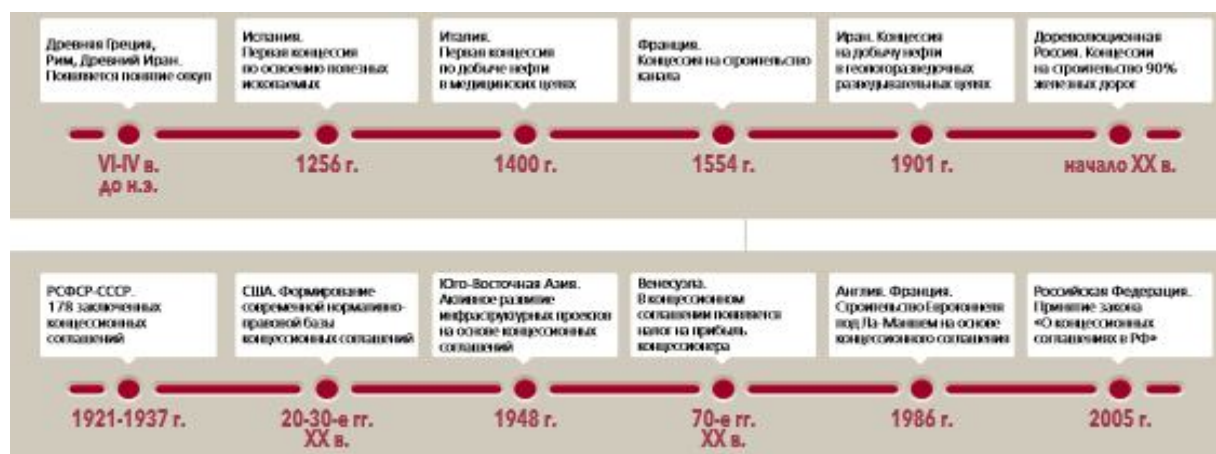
Древняя Греция, Рим, Древний Иран. Появляется понятие откуп

VI-IV в. до н.э.

Испания. Первая концессия по освоению полезных ископаемых

1256 г.

Италия. Первая концессия по добыче нефти в медицинских целях

1400 г.

Франция. Концессия на строительство канала

1554 г.

Иран. Концессия на добычу нефти в геологоразведочных разведывательных целях

1901 г.

Дореволюционная Россия. Концессии на строительство 90% железных дорог

начало XX в.

РСФСР-СССР. 178 заключенных концессионных соглашений

1921-1937 г.

США. Формирование современной нормативно-правовой базы концессионных соглашений

20-30-е гг. XX в.

Юго-Восточная Азия. Активное развитие инфраструктурных проектов на основе концессионных соглашений

1948 г.

Венесуэла. В концессионном соглашении появляется налог на прибыль концессионера

70-е гг. XX в.

Англия, Франция. Строительство Евротоннеля под Ла-Маншем на основе концессионного соглашения

1986 г.

Российская Федерация. Принятие закона «О концессионных соглашениях в РФ»

2005 г.